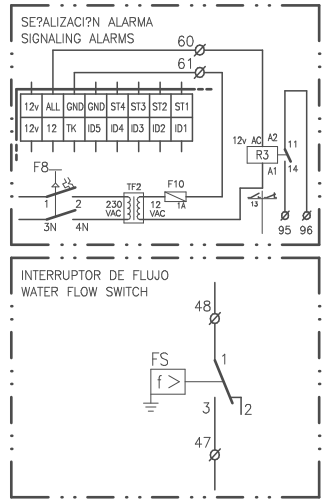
SE?ALIZACI?N ALARMA
SIGNALING ALARMS

60
61

| 12v | ALL | GND | GND | ST4 | ST3 | ST2 | ST1 |
|---|---|---|---|---|---|---|---|
| 12v | 12 | TK | ID5 | ID4 | ID3 | ID2 | ID1 |

12v AC A2
R3
A1
11
14
13
95 96

F8
1 2
3N 4N
TF2
230 VAC
12 VAC
F10
1A

INTERRUPTOR DE FLUJO
WATER FLOW SWITCH

48
FS
f >
1
3
2
47